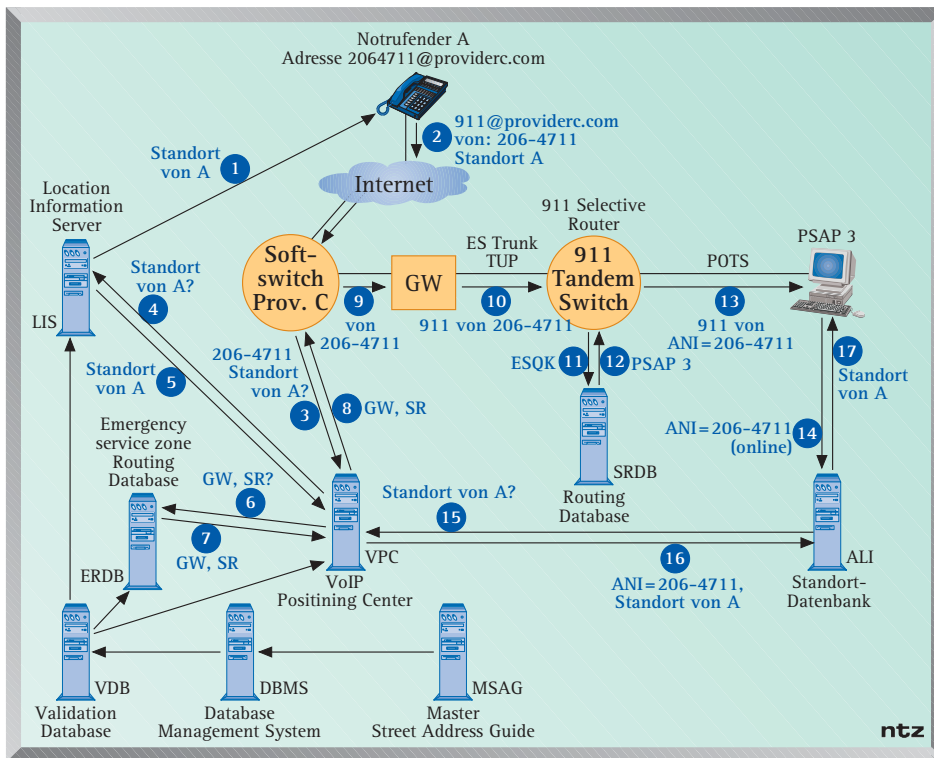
Notrufender A
Adresse 2064711@providerc.com

2 911@providerc.com
von: 206-4711
Standort A

Standort von A 1

Internet

Location Information Server

LIS

Standort von A? 4

Standort von A 5

Soft-switch Prov. C

GW

ES Trunk TUP

911 Selective Router

911 Tandem Switch

POTS

PSAP 3

9 von 206-4711

10 911 von 206-4711

13 911 von ANI=206-4711

206-4711 Standort von A? 3

8 GW, SR

ESQK 11

12 PSAP 3

17 Standort von A

ANI=206-4711 (online) 14

SRDB

Routing Database

Emergency service zone Routing Database

GW, SR? 6

7 GW, SR

ERDB

Standort von A? 15

VPC

VoIP Positining Center

16 ANI=206-4711, Standort von A

ALI

Standort-Datenbank

VDB

Validation Database

DBMS

Database Management System

MSAG

Master Street Address Guide

ntz